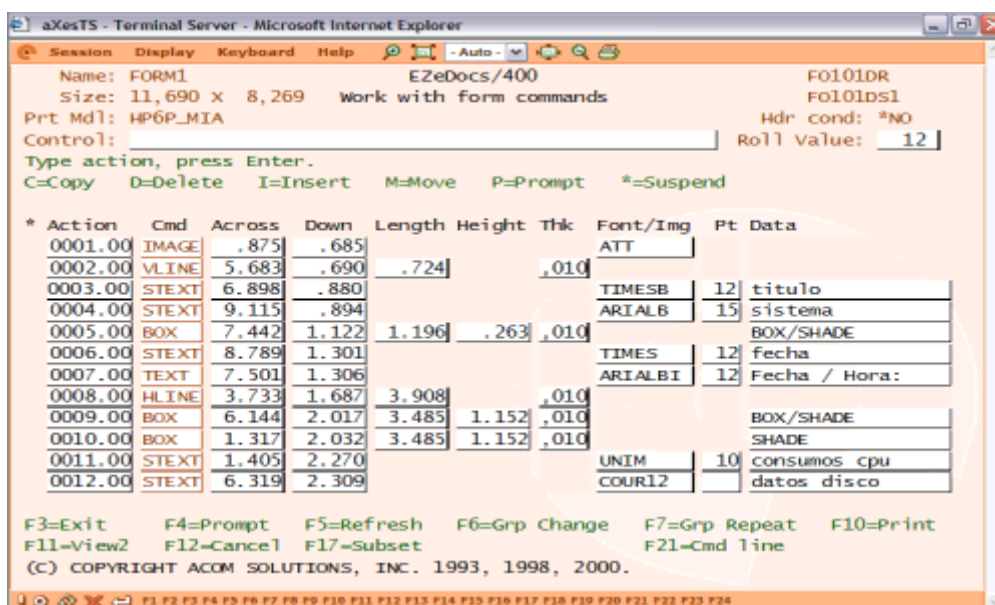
aXesTS - Terminal Server - Microsoft Internet Explorer

Session Display Keyboard Help -Auto-

Name: FORM1 EZeDocs/400 FO101DR
Size: 11,690 x 8,269 Work with form commands FO101DS1
Prt Mdl: HP6P_MIA Hdr cond: *NO
Control: Roll Value: 12
Type action, press Enter.
C=Copy D=Delete I=Insert M=Move P=Prompt *=Suspend

| * Action | Cmd | Across | Down | Length | Height | Thk | Font/Img | Pt | Data |
|---|---|---|---|---|---|---|---|---|---|
| 0001.00 | IMAGE | .875 | .685 | | | | ATT | | |
| 0002.00 | VLINE | 5.683 | .690 | .724 | | ,010 | | | |
| 0003.00 | STEXT | 6.898 | .880 | | | | TIMESB | 12 | titulo |
| 0004.00 | STEXT | 9.115 | .894 | | | | ARIALB | 15 | sistema |
| 0005.00 | BOX | 7.442 | 1.122 | 1.196 | .263 | ,010 | | | BOX/SHADE |
| 0006.00 | STEXT | 8.789 | 1.301 | | | | TIMES | 12 | fecha |
| 0007.00 | TEXT | 7.501 | 1.306 | | | | ARIALBI | 12 | Fecha / Hora: |
| 0008.00 | HLINE | 3.733 | 1.687 | 3.908 | | ,010 | | | |
| 0009.00 | BOX | 6.144 | 2.017 | 3.485 | 1.152 | ,010 | | | BOX/SHADE |
| 0010.00 | BOX | 1.317 | 2.032 | 3.485 | 1.152 | ,010 | | | SHADE |
| 0011.00 | STEXT | 1.405 | 2.270 | | | | UNIM | 10 | consumos cpu |
| 0012.00 | STEXT | 6.319 | 2.309 | | | | COUR12 | | datos disco |

F3=Exit F4=Prompt F5=Refresh F6=Grp Change F7=Grp Repeat F10=Print
F11=View2 F12=Cancel F17=Subset F21=Cmd line
(C) COPYRIGHT ACOM SOLUTIONS, INC. 1993, 1998, 2000.

F1 F2 F3 F4 F5 F6 F7 F8 F9 F10 F11 F12 F13 F14 F15 F16 F17 F18 F19 F20 F21 F22 F23 F24